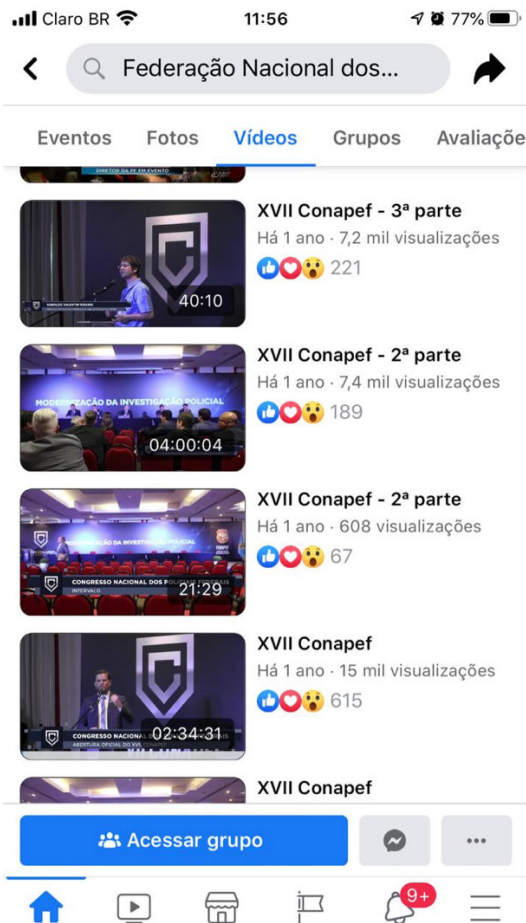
Claro BR 11:56 77%

Federação Nacional dos...

Eventos Fotos Vídeos Grupos Avaliaçõe

DIRETOR DA PF EM EVENTO

40:10
XVII Conapef - 3ª parte
Há 1 ano · 7,2 mil visualizações
221

MODERNIZAÇÃO DA INVESTIGAÇÃO POLICIAL
04:00:04
XVII Conapef - 2ª parte
Há 1 ano · 7,4 mil visualizações
189

CONGRESSO NACIONAL DOS POLICIAIS FEDERAIS
INTERVALO
21:29
XVII Conapef - 2ª parte
Há 1 ano · 608 visualizações
67

CONGRESSO NACIONAL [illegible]
ABERTURA OFICIAL DO XVII CONAPEF
02:34:31
XVII Conapef
Há 1 ano · 15 mil visualizações
615

XVII Conapef

Acessar grupo

9+